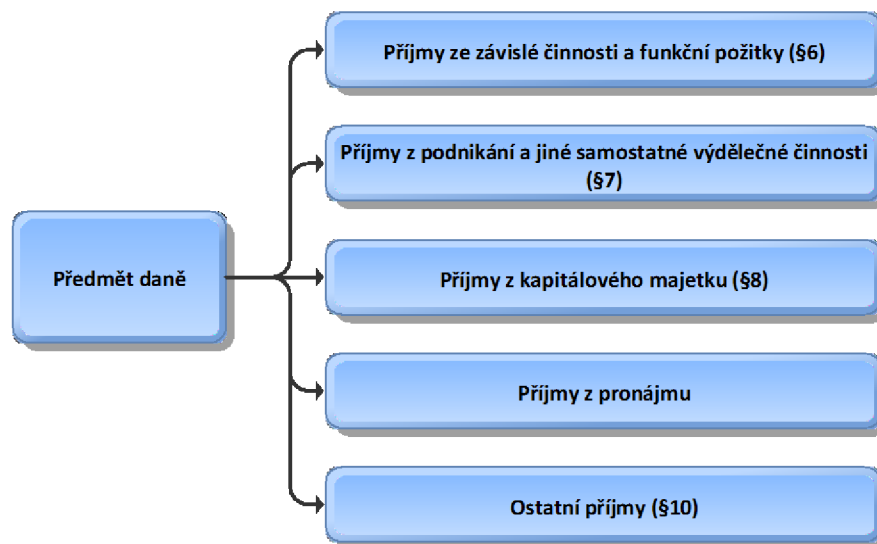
Předmět daně

Příjmy ze závislé činnosti a funkční požitky (§6)

Příjmy z podnikání a jiné samostatné výdělečné činnosti (§7)

Příjmy z kapitálového majetku (§8)

Příjmy z pronájmu

Ostatní příjmy (§10)